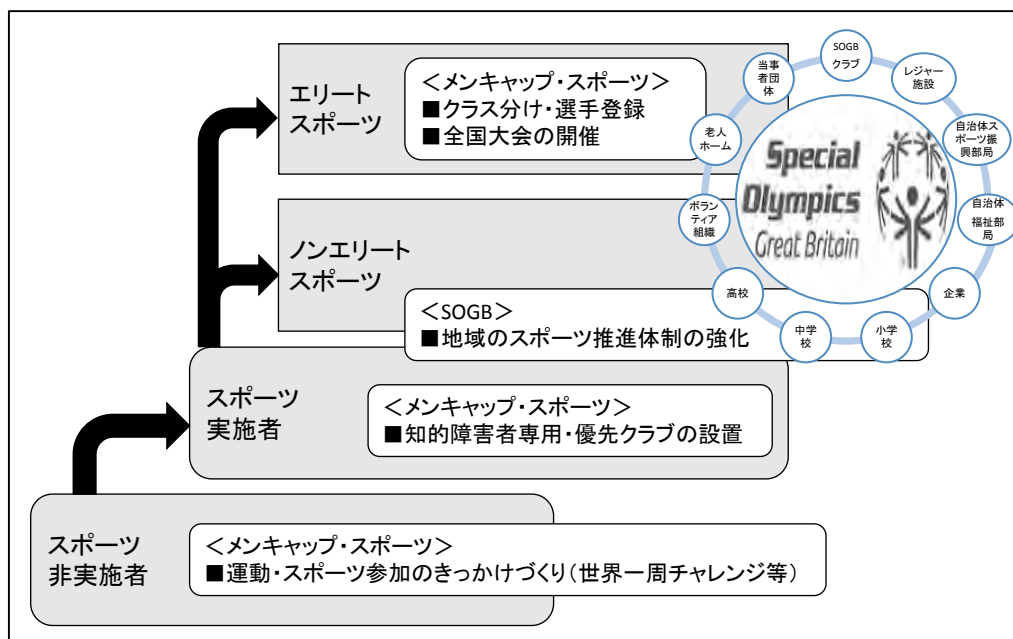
エリート
スポーツ

＜メンキャップ・スポーツ＞
■クラス分け・選手登録
■全国大会の開催

SOGB
クラブ

レジャー
施設

自治体スポーツ振興部局

自治体
福祉部
局

企業

小学
校

中学
校

高校

ボランティア
組織

老人
ホーム

当事
者団
体

Special
Olympics
Great Britain

ノンエリート
スポーツ

＜SOGB＞
■地域のスポーツ推進体制の強化

スポーツ
実施者

＜メンキャップ・スポーツ＞
■知的障害者専用・優先クラブの設置

スポーツ
非実施者

＜メンキャップ・スポーツ＞
■運動・スポーツ参加のきっかけづくり（世界一周チャレンジ等）